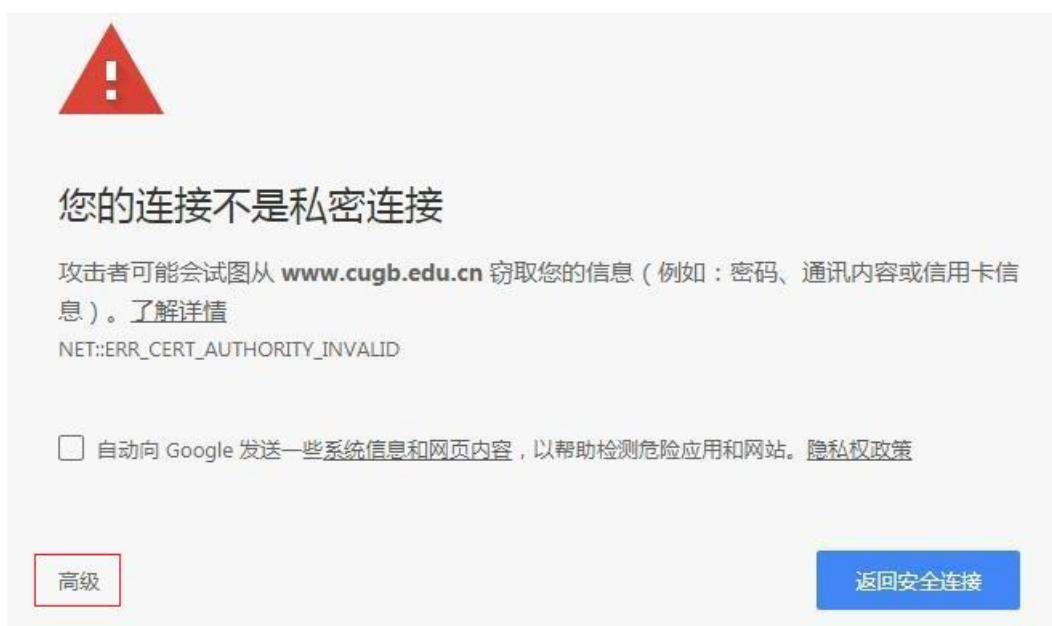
您的连接不是私密连接

攻击者可能会试图从 www.cugb.edu.cn 窃取您的信息（例如：密码、通讯内容或信用卡信息）。了解详情

NET::ERR_CERT_AUTHORITY_INVALID

自动向 Google 发送一些系统信息和网页内容，以帮助检测危险应用和网站。隐私权政策

高级

返回安全连接